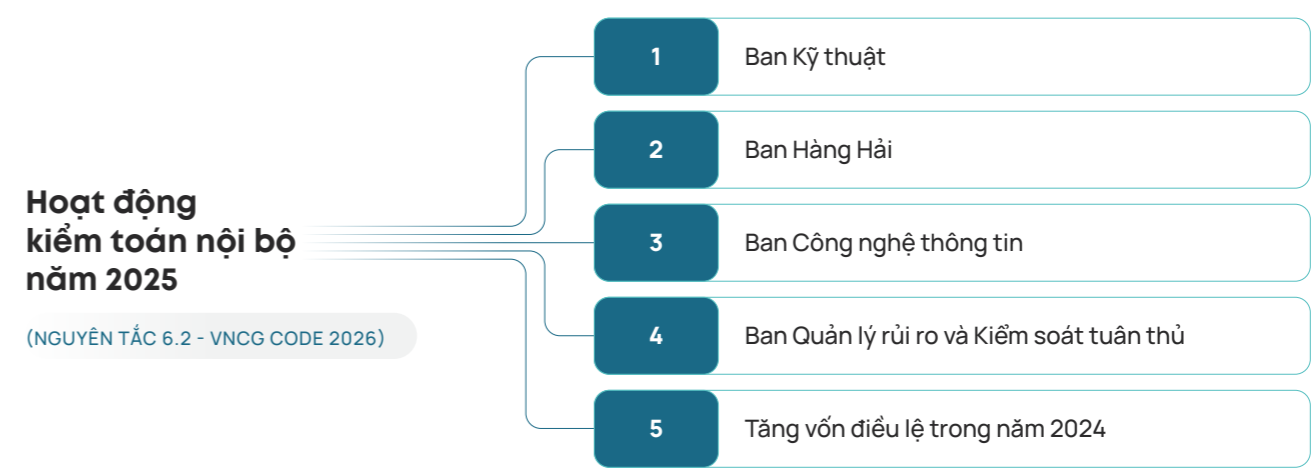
Hoạt động kiểm toán nội bộ năm 2025

(NGUYÊN TẮC 6.2 - VNCG CODE 2026)

1 Ban Kỹ thuật

2 Ban Hàng Hải

3 Ban Công nghệ thông tin

4 Ban Quản lý rủi ro và Kiểm soát tuân thủ

5 Tăng vốn điều lệ trong năm 2024